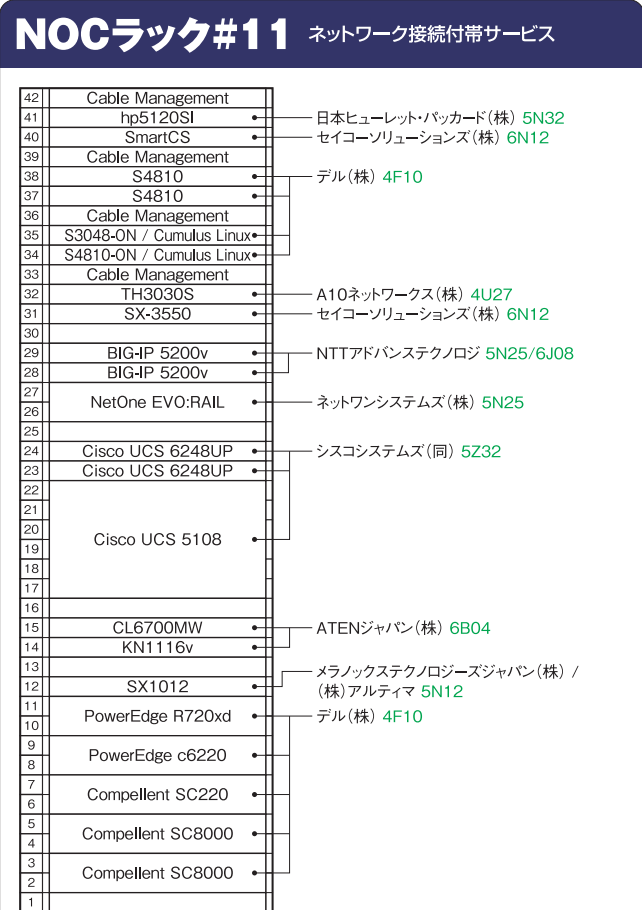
NOCラック#11 ネットワーク接続付帯サービス

| | |
|---|---|
| 42 | Cable Management |
| 41 | hp5120SI |
| 40 | SmartCS |
| 39 | Cable Management |
| 38 | S4810 |
| 37 | S4810 |
| 36 | Cable Management |
| 35 | S3048-ON / Cumulus Linux |
| 34 | S4810-ON / Cumulus Linux |
| 33 | Cable Management |
| 32 | TH3030S |
| 31 | SX-3550 |
| 30 | |
| 29 | BIG-IP 5200v |
| 28 | BIG-IP 5200v |
| 27, 26 | NetOne EVO:RAIL |
| 25 | |
| 24 | Cisco UCS 6248UP |
| 23 | Cisco UCS 6248UP |
| 22–17 | Cisco UCS 5108 |
| 16 | |
| 15 | CL6700MW |
| 14 | KN1116v |
| 13 | |
| 12 | SX1012 |
| 11, 10 | PowerEdge R720xd |
| 9, 8 | PowerEdge c6220 |
| 7, 6 | Compellent SC220 |
| 5, 4 | Compellent SC8000 |
| 3, 2 | Compellent SC8000 |
| 1 | |

日本ヒューレット・パッカード（株） 5N32
セイコーソリューションズ（株） 6N12
デル（株） 4F10
A10ネットワークス（株） 4U27
セイコーソリューションズ（株） 6N12
NTTアドバンステクノロジ 5N25/6J08
ネットワンシステムズ（株） 5N25
シスコシステムズ（同） 5Z32
ATENジャパン（株） 6B04
メラノックステクノロジーズジャパン（株） / （株）アルティマ 5N12
デル（株） 4F10